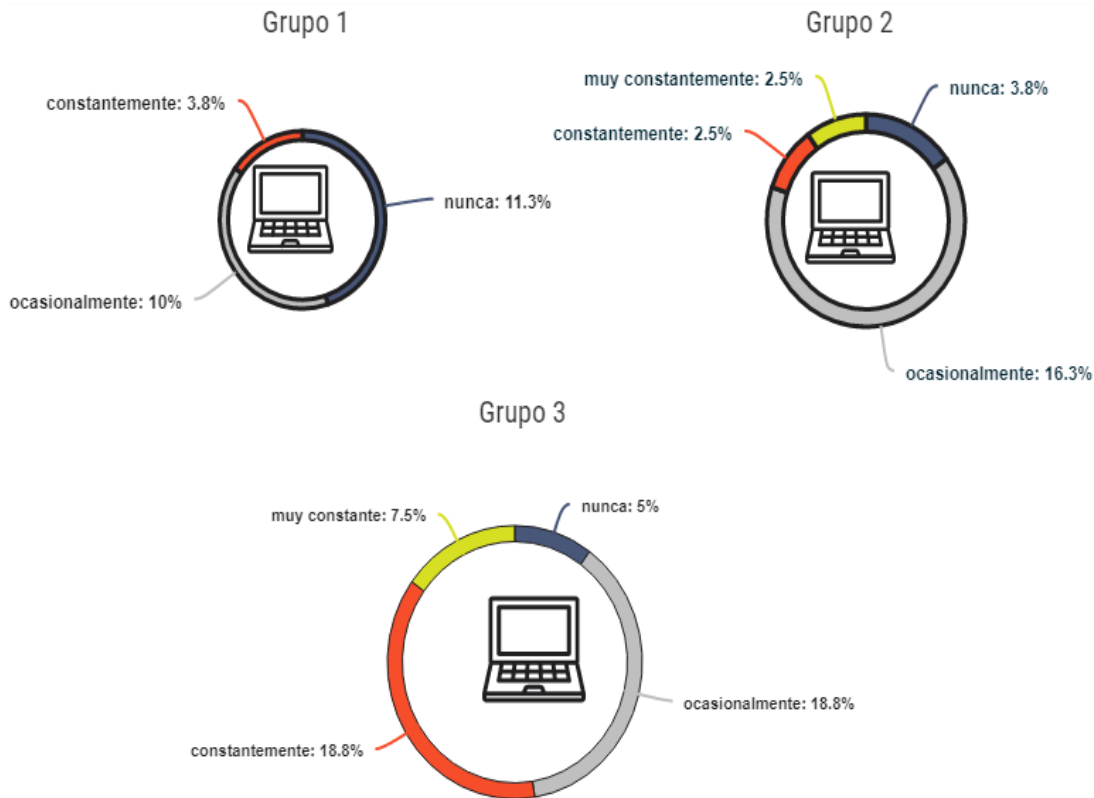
Grupo 1

constantemente: 3.8%

nunca: 11.3%

ocasionalmente: 10%

Grupo 2

muy constantemente: 2.5%

nunca: 3.8%

constantemente: 2.5%

ocasionalmente: 16.3%

Grupo 3

muy constante: 7.5%

nunca: 5%

ocasionalmente: 18.8%

constantemente: 18.8%